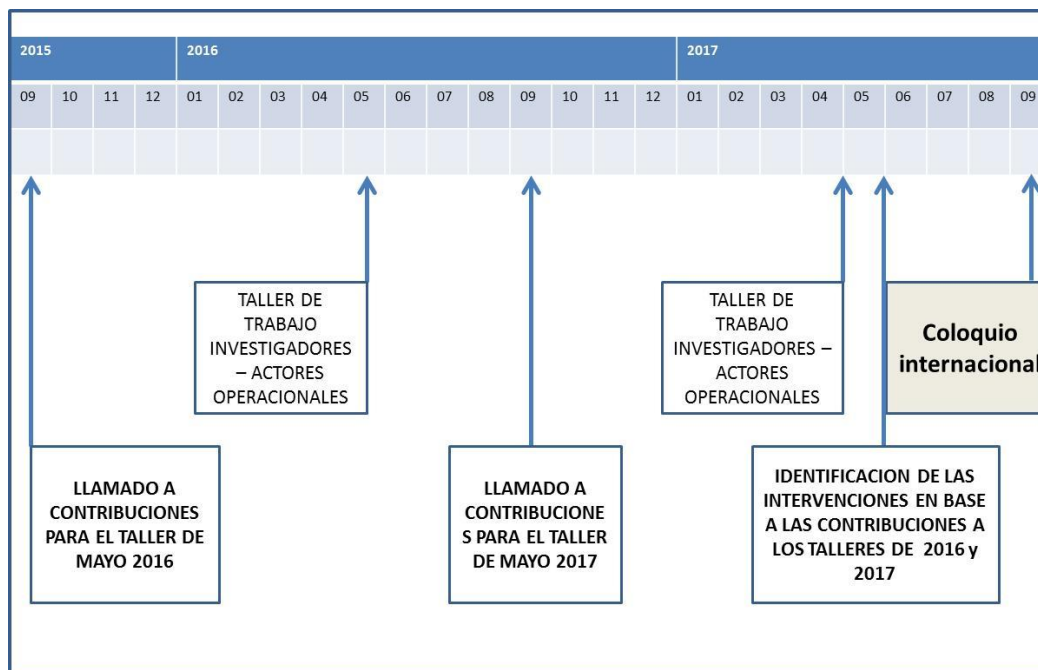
| 2015 | | | | 2016 | | | | | | | | | | | | 2017 | | | | | | | | |
|---|---|---|---|---|---|---|---|---|---|---|---|---|---|---|---|---|---|---|---|---|---|---|---|---|
| 09 | 10 | 11 | 12 | 01 | 02 | 03 | 04 | 05 | 06 | 07 | 08 | 09 | 10 | 11 | 12 | 01 | 02 | 03 | 04 | 05 | 06 | 07 | 08 | 09 |

TALLER DE TRABAJO INVESTIGADORES – ACTORES OPERACIONALES

TALLER DE TRABAJO INVESTIGADORES – ACTORES OPERACIONALES

Coloquio internacional

LLAMADO A CONTRIBUCIONES PARA EL TALLER DE MAYO 2016

LLAMADO A CONTRIBUCIONES PARA EL TALLER DE MAYO 2017

IDENTIFICACION DE LAS INTERVENCIONES EN BASE A LAS CONTRIBUCIONES A LOS TALLERES DE 2016 y 2017